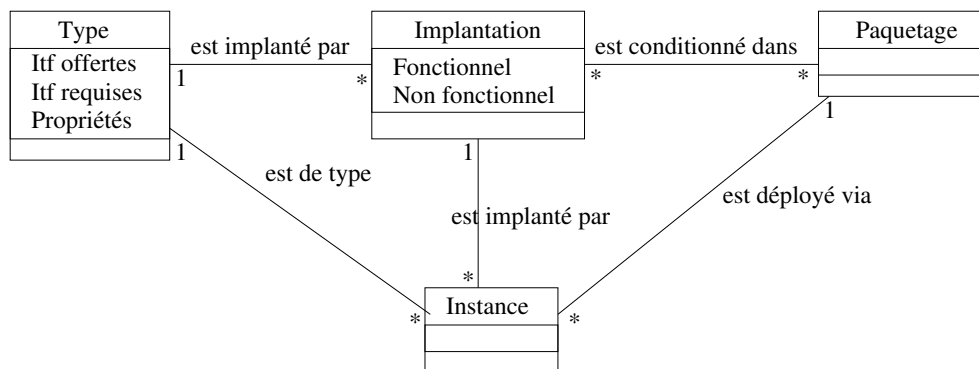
Type
Itf offertes
Itf requises
Propriétés

est implanté par
1
*

Implantation
Fonctionnel
Non fonctionnel

est conditionné dans
*
*

Paquetage
1

1
est de type

1
est implanté par
*

est déployé via

*
Instance
*